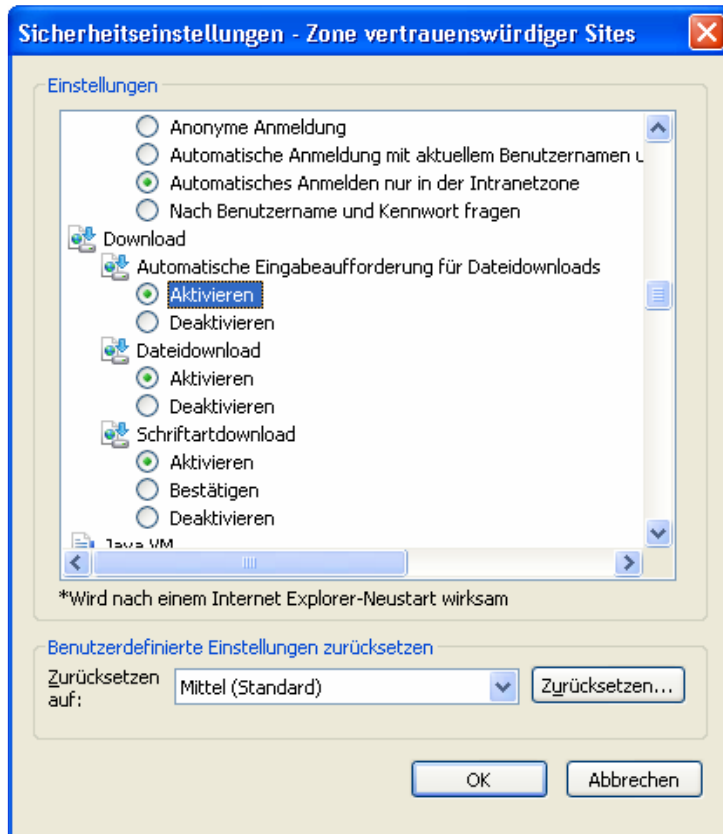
Sicherheitseinstellungen - Zone vertrauenswürdiger Sites

Einstellungen

Anonyme Anmeldung
Automatische Anmeldung mit aktuellem Benutzernamen u
Automatisches Anmelden nur in der Intranetzone
Nach Benutzername und Kennwort fragen
Download
Automatische Eingabeaufforderung für Dateidownloads
Aktivieren
Deaktivieren
Dateidownload
Aktivieren
Deaktivieren
Schriftartdownload
Aktivieren
Bestätigen
Deaktivieren
Java VM

*Wird nach einem Internet Explorer-Neustart wirksam

Benutzerdefinierte Einstellungen zurücksetzen

Zurücksetzen auf:
Mittel (Standard)
Zurücksetzen...

OK
Abbrechen